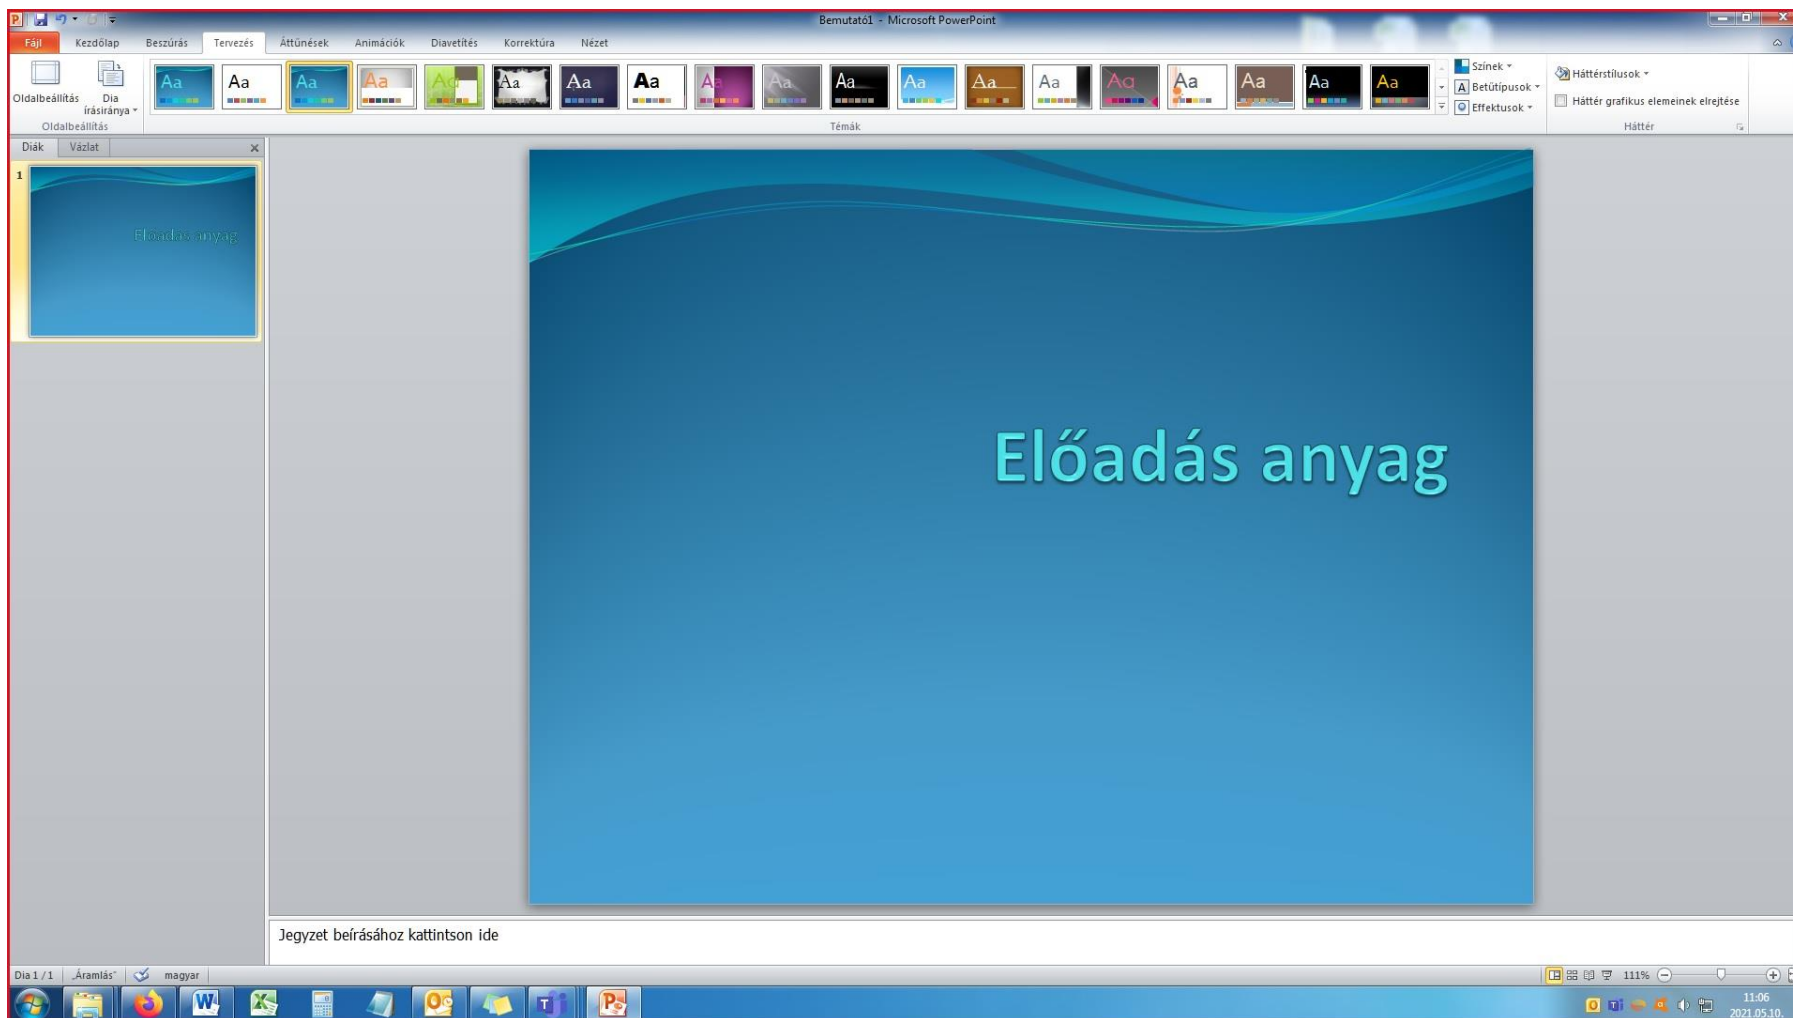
Bemutató1 - Microsoft PowerPoint

Fájl Kezdőlap Beszúrás Tervezés Áttűnések Animációk Diavetítés Korrektúra Nézet

Oldalbeállítás Dia írásiránya
Oldalbeállítás

Aa Aa Aa Aa Aa Aa Aa Aa Aa Aa Aa Aa Aa Aa Aa Aa Aa Aa Aa Aa
Témák

Színek
Betűtípusok
Effektusok

Háttérstílusok
Háttér grafikus elemeinek elrejtése
Háttér

Diák Vázlat

1

Előadás anyag

Előadás anyag

Jegyzet beírásához kattintson ide

Dia 1 / 1 „Áramlás" magyar

111%

11:06
2021.05.10.